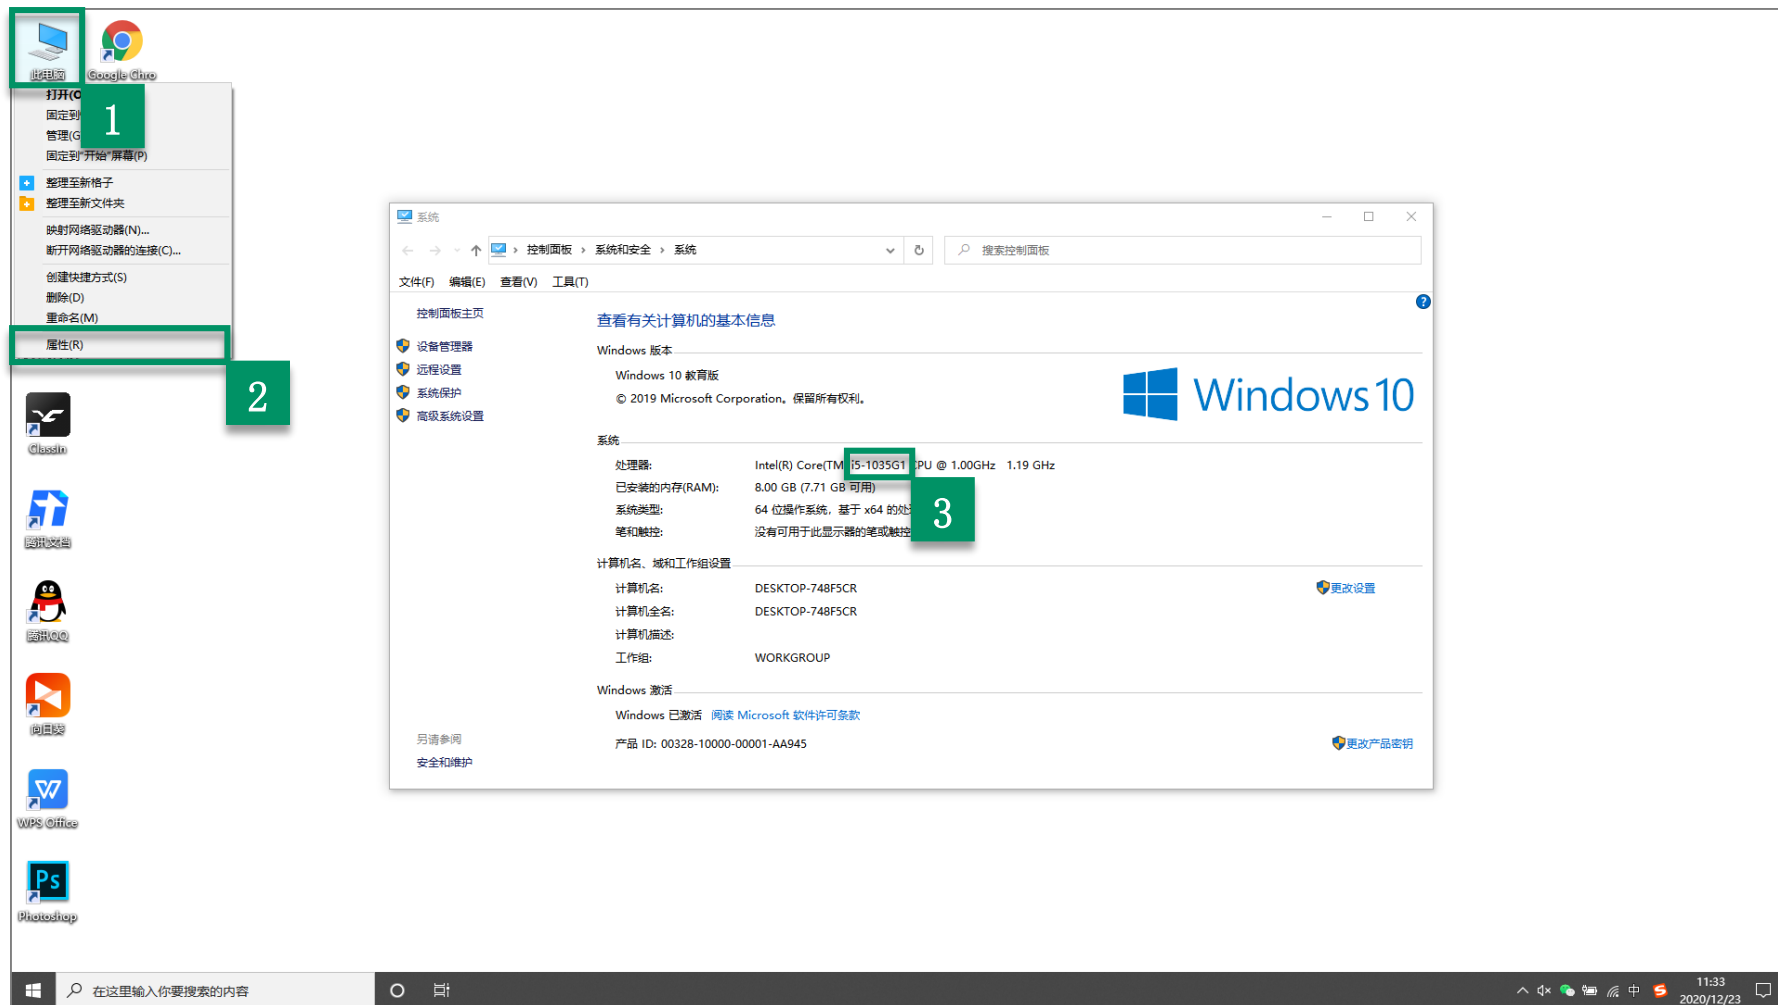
此电脑
Google Chro
打开(O
固定到
管理(G
1
固定到"开始"屏幕(P)
整理至新格子
整理至新文件夹
映射网络驱动器(N)...
断开网络驱动器的连接(C)...
创建快捷方式(S)
删除(D)
重命名(M)
属性(R)
2
ClassIn
腾讯文档
腾讯QQ
向日葵
WPS Office
Photoshop

系统
控制面板 › 系统和安全 › 系统
搜索控制面板
文件(F) 编辑(E) 查看(V) 工具(T)
控制面板主页
设备管理器
远程设置
系统保护
高级系统设置
另请参阅
安全和维护

查看有关计算机的基本信息
Windows 版本
Windows 10 教育版
© 2019 Microsoft Corporation。保留所有权利。
Windows 10
系统
处理器: Intel(R) Core(TM i5-1035G1 CPU @ 1.00GHz 1.19 GHz
已安装的内存(RAM): 8.00 GB (7.71 GB 可用)
系统类型: 64 位操作系统，基于 x64 的处
笔和触控: 没有可用于此显示器的笔或触控
3
计算机名、域和工作组设置
计算机名: DESKTOP-748F5CR
更改设置
计算机全名: DESKTOP-748F5CR
计算机描述:
工作组: WORKGROUP
Windows 激活
Windows 已激活 阅读 Microsoft 软件许可条款
产品 ID: 00328-10000-00001-AA945
更改产品密钥

在这里输入你要搜索的内容
中
11:33
2020/12/23